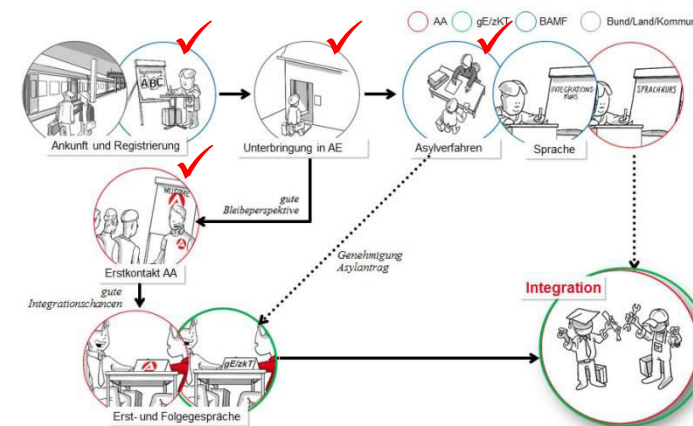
AA gE/zKT BAMF Bund/Land/Kommun

ABC

Ankunft und Registrierung

Unterbringung in AE

INTEGRATIONS KURS

SPRACHKURS

Asylverfahren

Sprache

WELCOME

gute Bleibeperspektive

Genehmigung Asylantrag

Erstkontakt AA

gute Integrationschancen

Integration

gE/zKT

Erst- und Folgegespräche